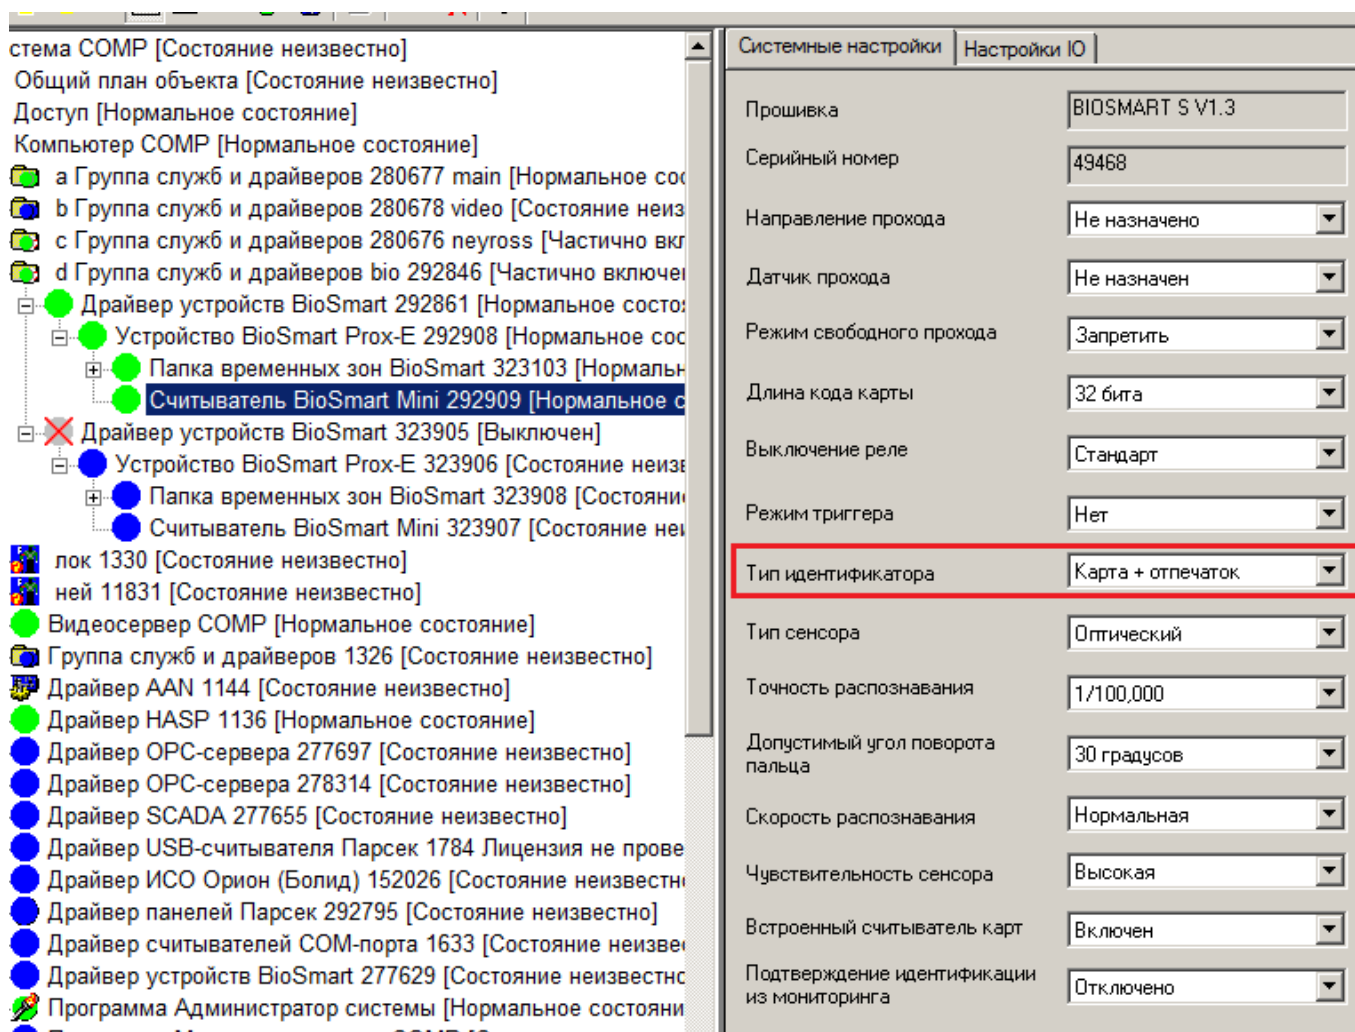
стема COMP [Состояние неизвестно]
Общий план объекта [Состояние неизвестно]
Доступ [Нормальное состояние]
Компьютер COMP [Нормальное состояние]
а Группа служб и драйверов 280677 main [Нормальное сос
b Группа служб и драйверов 280678 video [Состояние неиз
с Группа служб и драйверов 280676 neyross [Частично вкл
d Группа служб и драйверов bio 292846 [Частично включе
Драйвер устройств BioSmart 292861 [Нормальное состо
Устройство BioSmart Prox-E 292908 [Нормальное сос
Папка временных зон BioSmart 323103 [Нормальн
Считыватель BioSmart Mini 292909 [Нормальное с
Драйвер устройств BioSmart 323905 [Выключен]
Устройство BioSmart Prox-E 323906 [Состояние неиз
Папка временных зон BioSmart 323908 [Состояни
Считыватель BioSmart Mini 323907 [Состояние не
лок 1330 [Состояние неизвестно]
ней 11831 [Состояние неизвестно]
Видеосервер COMP [Нормальное состояние]
Группа служб и драйверов 1326 [Состояние неизвестно]
Драйвер AAN 1144 [Состояние неизвестно]
Драйвер HASP 1136 [Нормальное состояние]
Драйвер OPC-сервера 277697 [Состояние неизвестно]
Драйвер OPC-сервера 278314 [Состояние неизвестно]
Драйвер SCADA 277655 [Состояние неизвестно]
Драйвер USB-считывателя Парсек 1784 Лицензия не прове
Драйвер ИСО Орион (Болид) 152026 [Состояние неизвестн
Драйвер панелей Парсек 292795 [Состояние неизвестно]
Драйвер считывателей COM-порта 1633 [Состояние неизве
Драйвер устройств BioSmart 277629 [Состояние неизвестн
Программа Администратор системы [Нормальное состояни

Системные настройки | Настройки IO

Прошивка: BIOSMART S V1.3
Серийный номер: 49468
Направление прохода: Не назначено
Датчик прохода: Не назначен
Режим свободного прохода: Запретить
Длина кода карты: 32 бита
Выключение реле: Стандарт
Режим триггера: Нет
Тип идентификатора: Карта + отпечаток
Тип сенсора: Оптический
Точность распознавания: 1/100,000
Допустимый угол поворота пальца: 30 градусов
Скорость распознавания: Нормальная
Чувствительность сенсора: Высокая
Встроенный считыватель карт: Включен
Подтверждение идентификации из мониторинга: Отключено